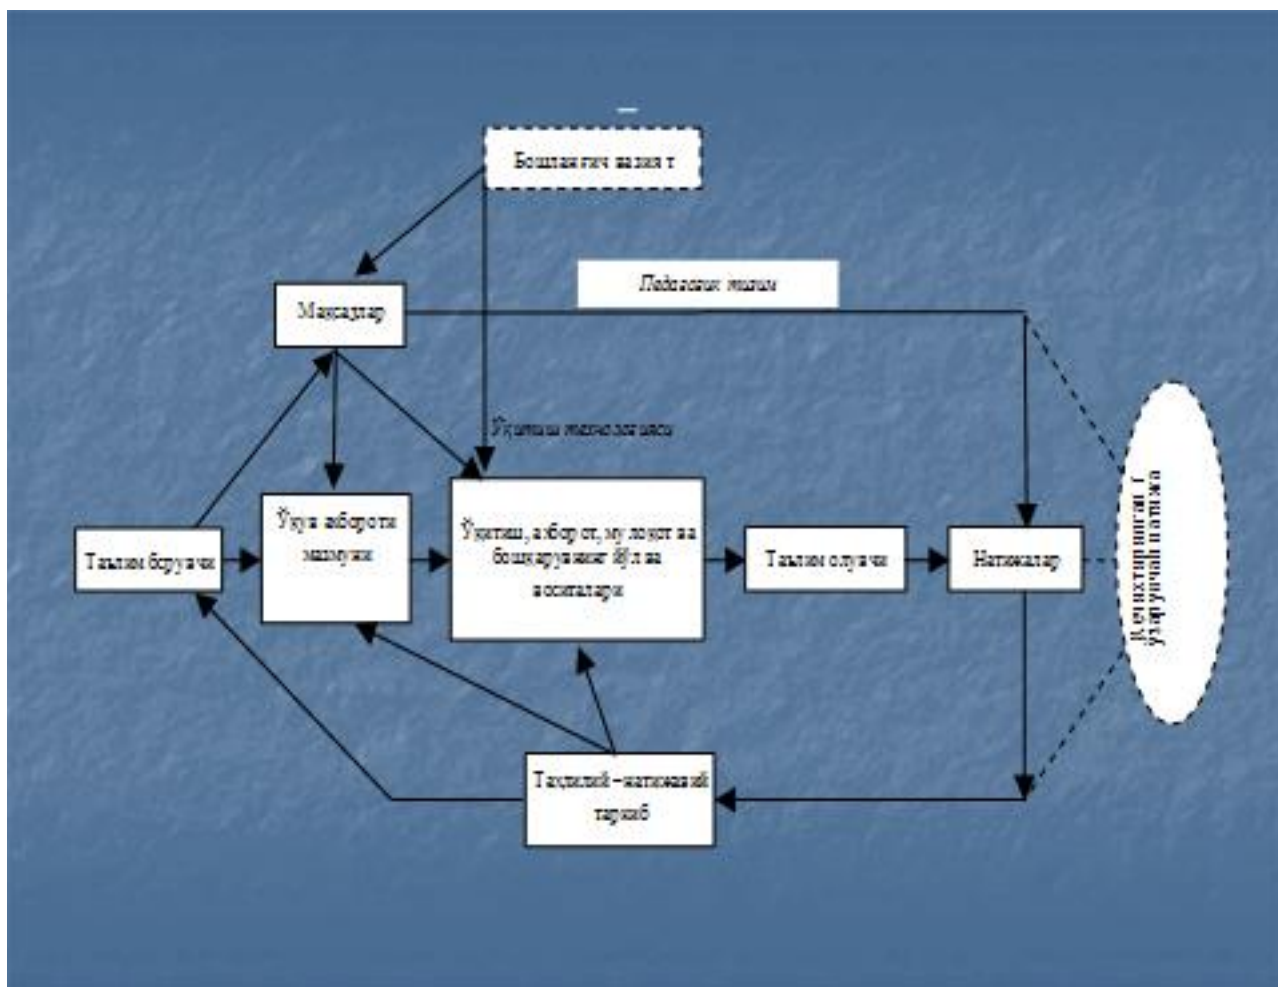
Бошланғич вазият

Педагогик тизим

Мақсадлар

Ўқитиш технологияси

Таълим берувчи

Ўқув ахбороти мазмуни

Ўқитиш, ахборот, мулоқот ва бошқарувнинг йўл ва воситалари

Таълим олувчи

Натижалар

Таҳлилий – натижавий таркиб

Демократияни тўғри узарувчи назорат